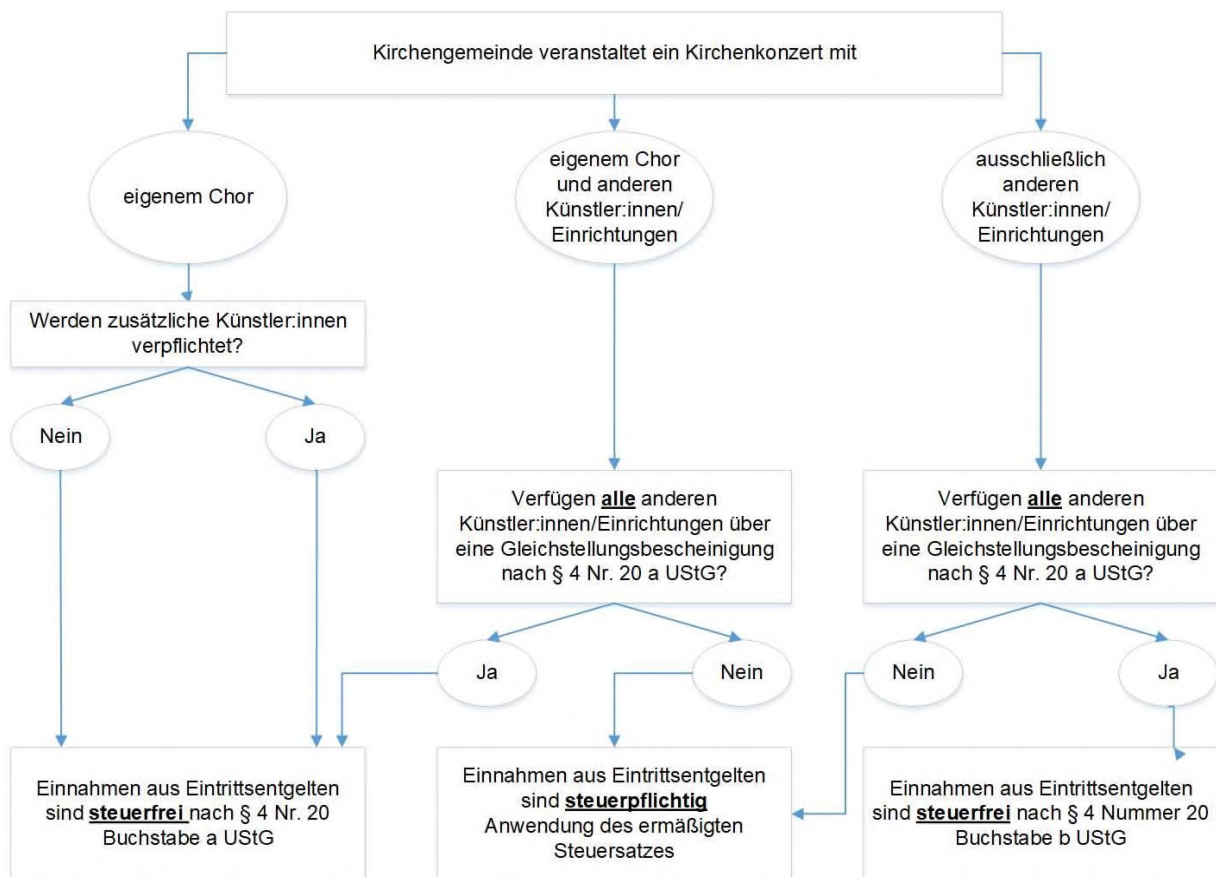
Kirchengemeinde veranstaltet ein Kirchenkonzert mit

eigenem Chor

eigenem Chor und anderen Künstler:innen/ Einrichtungen

ausschließlich anderen Künstler:innen/ Einrichtungen

Werden zusätzliche Künstler:innen verpflichtet?

Nein

Ja

Verfügen **alle** anderen Künstler:innen/Einrichtungen über eine Gleichstellungsbescheinigung nach § 4 Nr. 20 a UStG?

Verfügen **alle** anderen Künstler:innen/Einrichtungen über eine Gleichstellungsbescheinigung nach § 4 Nr. 20 a UStG?

Ja

Nein

Nein

Ja

Einnahmen aus Eintrittsentgelten sind **steuerfrei** nach § 4 Nr. 20 Buchstabe a UStG

Einnahmen aus Eintrittsentgelten sind **steuerpflichtig** Anwendung des ermäßigten Steuersatzes

Einnahmen aus Eintrittsentgelten sind **steuerfrei** nach § 4 Nummer 20 Buchstabe b UStG